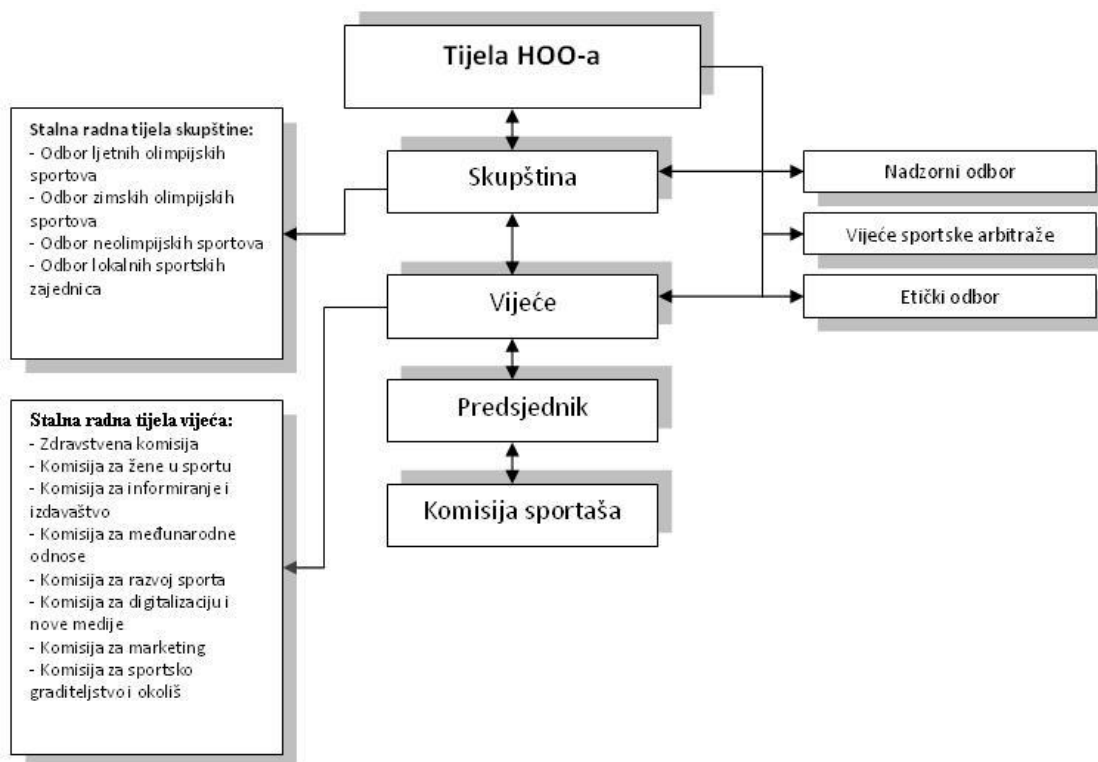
Tijela HOO-a

Stalna radna tijela skupštine:
- Odbor ljetnih olimpijskih sportova
- Odbor zimskih olimpijskih sportova
- Odbor neolimpijskih sportova
- Odbor lokalnih sportskih zajednica

Skupština

Nadzorni odbor

Vijeće sportske arbitraže

Vijeće

Etički odbor

Stalna radna tijela vijeća:
- Zdravstvena komisija
- Komisija za žene u sportu
- Komisija za informiranje i izdavaštvo
- Komisija za međunarodne odnose
- Komisija za razvoj sporta
- Komisija za digitalizaciju i nove medije
- Komisija za marketing
- Komisija za sportsko graditeljstvo i okoliš

Predsjednik

Komisija sportaša